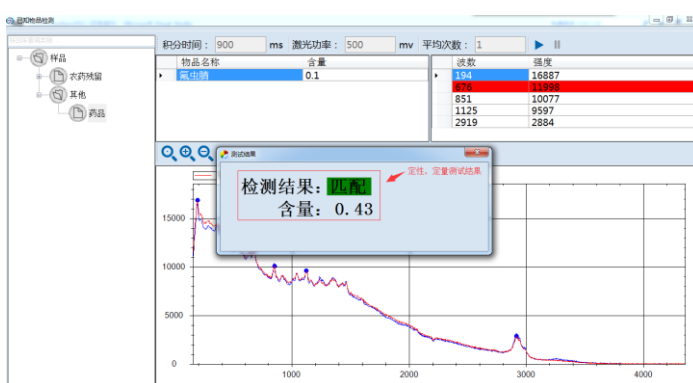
已知物品检测

样品
农药残留
其他
药品

积分时间： 900 ms 激光功率： 500 mv 平均次数： 1

| | 物品名称 | 含量 |
|---|---|---|
| ▸ | 氟虫腈 | 0.1 |

| | 波数 | 强度 |
|---|---|---|
| ▸ | 194 | 16887 |
| | 676 | 11998 |
| | 851 | 10077 |
| | 1125 | 9597 |
| | 2919 | 2884 |

测试结果

检测结果：匹配
含量： 0.43

定性、定量测试结果

15000
10000
5000
0
1000
2000
3000
4000